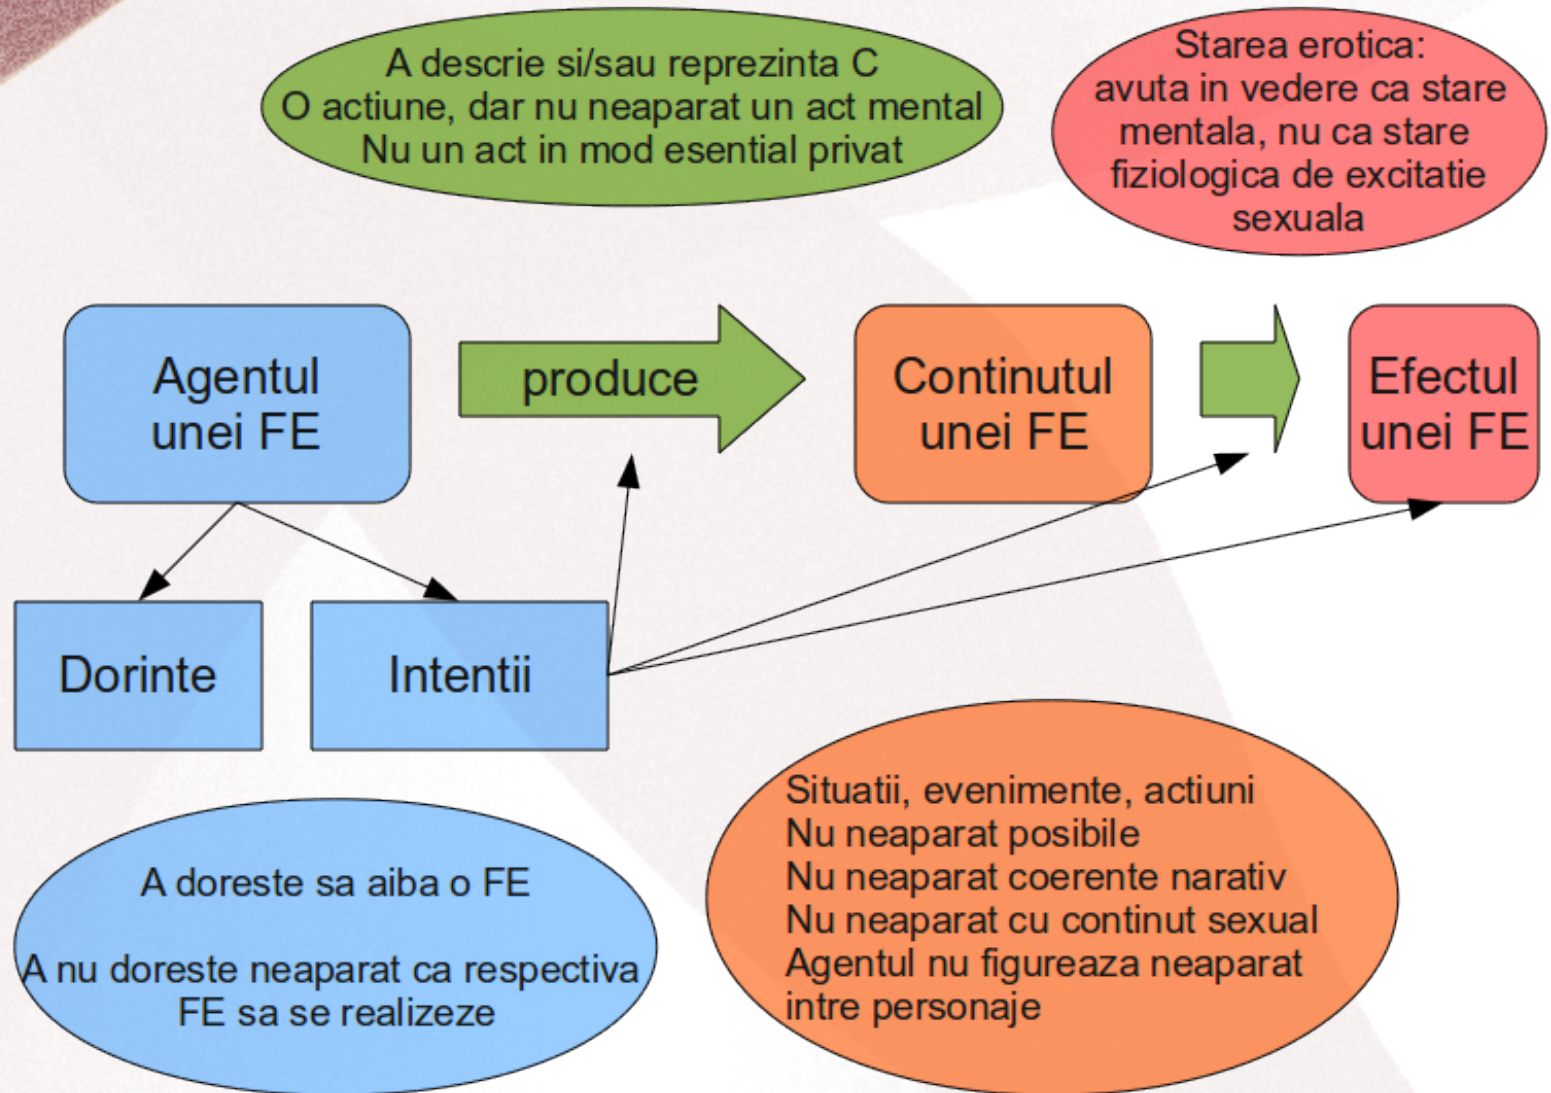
A descrie si/sau reprezinta C
O actiune, dar nu neaparat un act mental
Nu un act in mod esential privat

Starea erotica:
avuta in vedere ca stare mentala, nu ca stare fiziologica de excitatie sexuala

Agentul unei FE

produce

Continutul unei FE

Efectul unei FE

Dorinte

Intentii

A doreste sa aiba o FE

A nu doreste neaparat ca respectiva FE sa se realizeze

Situatii, evenimente, actiuni
Nu neaparat posibile
Nu neaparat coerente narativ
Nu neaparat cu continut sexual
Agentul nu figureaza neaparat intre personaje